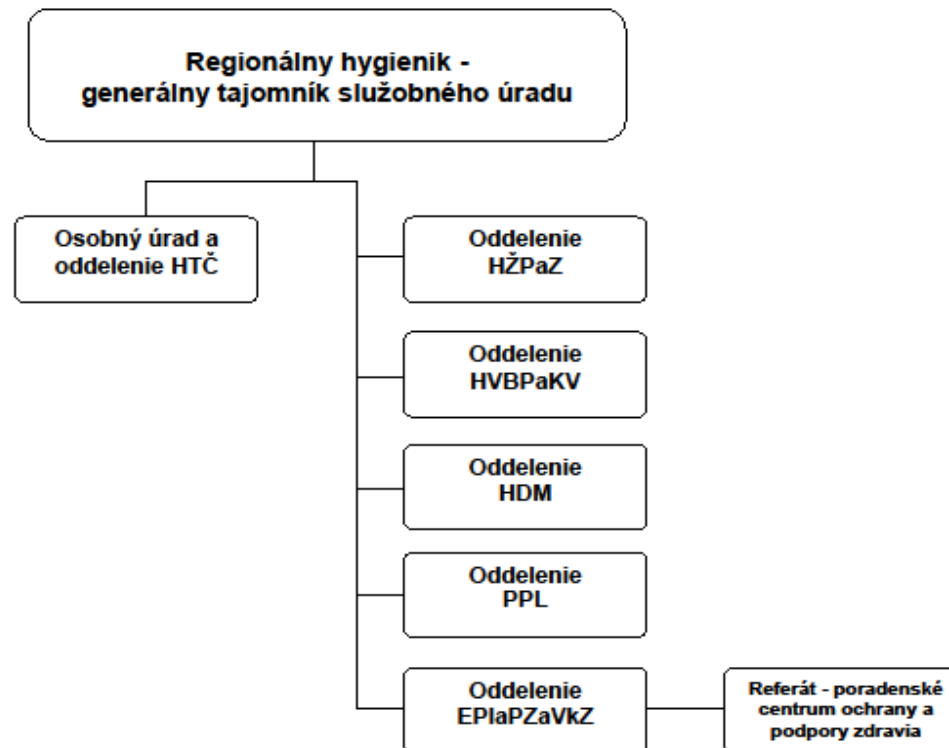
Regionálny hygienik - generálny tajomník služobného úradu

Osobný úrad a oddelenie HTČ

Oddelenie HŽPaZ

Oddelenie HVBPaKV

Oddelenie HDM

Oddelenie PPL

Oddelenie EPIaPZaVkZ

Referát - poradenské centrum ochrany a podpory zdravia